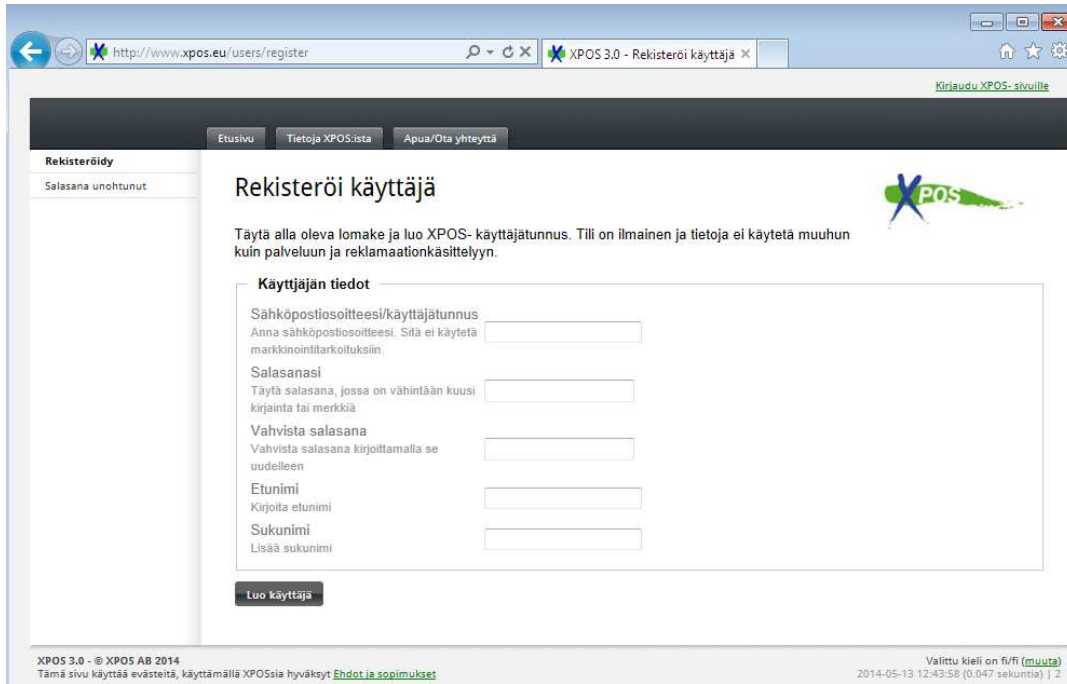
http://www.xpos.eu/users/register

XPOS 3.0 - Rekisteröi käyttäjä ×

Kirjaudu XPOS- sivuille

Etusivu | Tietoja XPOS:ista | Apua/Ota yhteyttä

Rekisteröidy
Salasana unohtunut

Rekisteröi käyttäjä

XPOS

Täytä alla oleva lomake ja luo XPOS- käyttäjätunnus. Tili on ilmainen ja tietoja ei käytetä muuhun kuin palveluun ja reklamaationkäsittelyyn.

Käyttjäjän tiedot

Sähköpostiosoitteesi/käyttäjätunnus
Anna sähköpostiosoitteesi. Sitä ei käytetä markkinointitarkoituksiin.

Salasanasi
Täytä salasana, jossa on vähintään kuusi kirjainta tai merkkiä

Vahvista salasana
Vahvista salasana kirjoittamalla se uudelleen

Etunimi
Kirjoita etunimi

Sukunimi
Lisää sukunimi

Luo käyttäjä

XPOS 3.0 - © XPOS AB 2014
Tämä sivu käyttää evästeitä, käyttämällä XPOSsia hyväksyt Ehdot ja sopimukset

Valittu kieli on fi/fi (muuta)
2014-05-13 12:43:58 (0.047 sekuntia) | 2